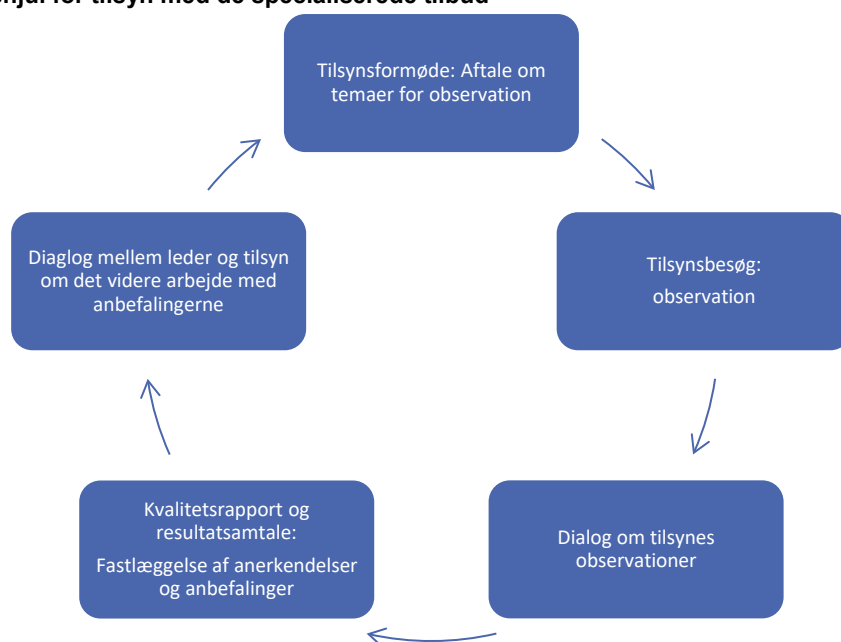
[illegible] for tilsyn med de specialiserede tilbud

Tilsynsformøde: Aftale om temaer for observation

Tilsynsbesøg:

observation

Dialog om tilsynes observationer

Kvalitetsrapport og resultatsamtale:

Fastlæggelse af anerkendelser og anbefalinger

Diaglog mellem leder og tilsyn om det videre arbejde med anbefalingerne